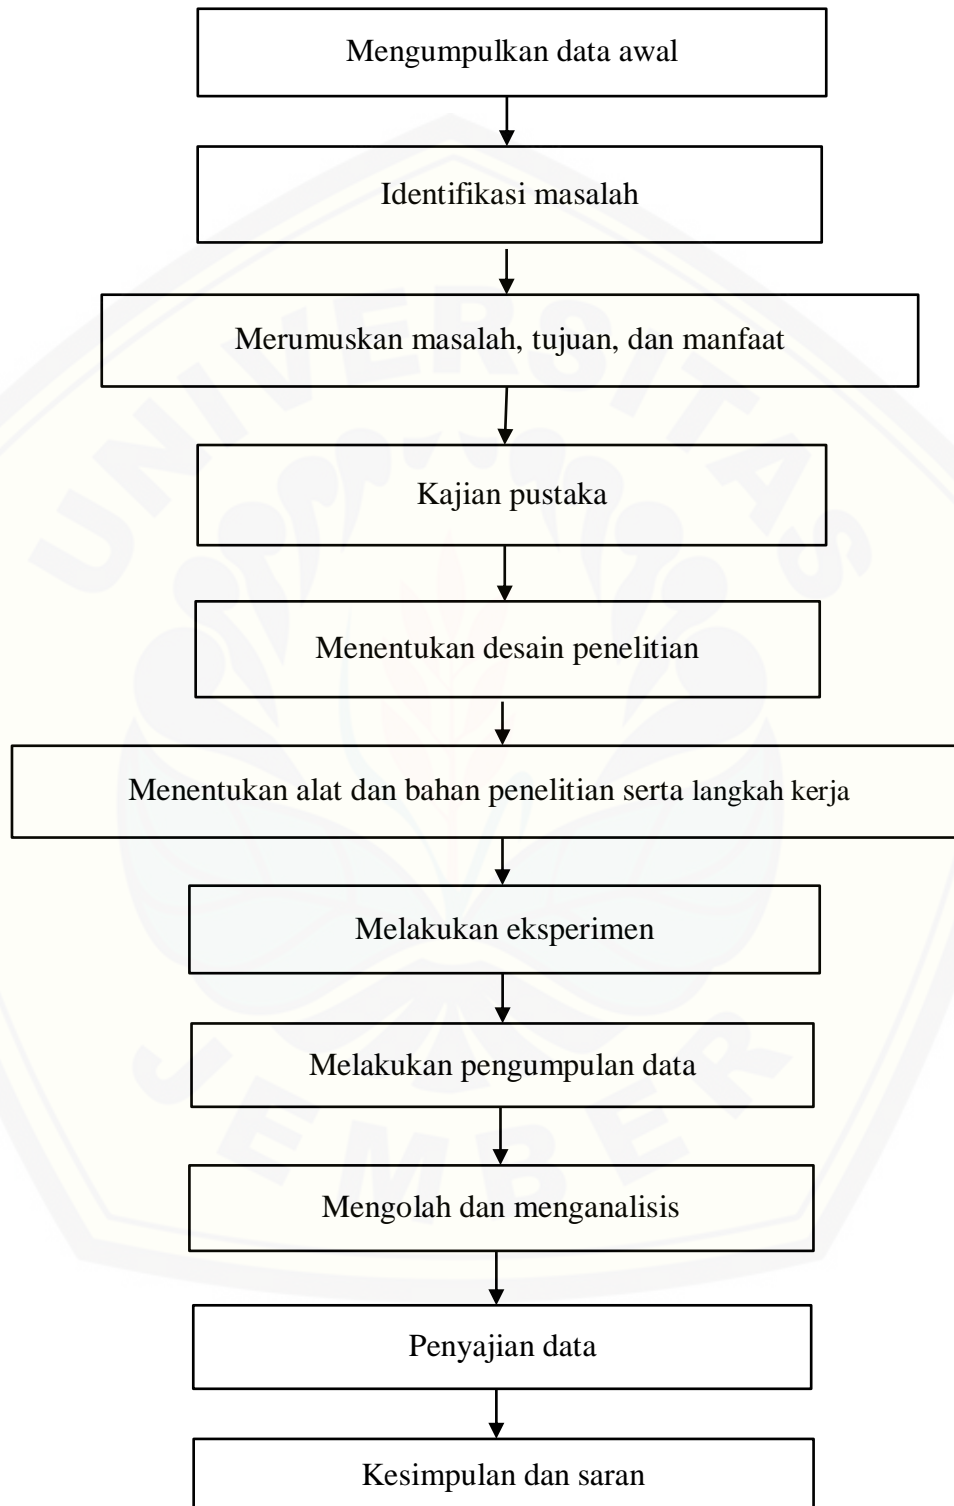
Mengumpulkan data awal

Identifikasi masalah

Merumuskan masalah, tujuan, dan manfaat

Kajian pustaka

Menentukan desain penelitian

Menentukan alat dan bahan penelitian serta langkah kerja

Melakukan eksperimen

Melakukan pengumpulan data

Mengolah dan menganalisis

Penyajian data

Kesimpulan dan saran